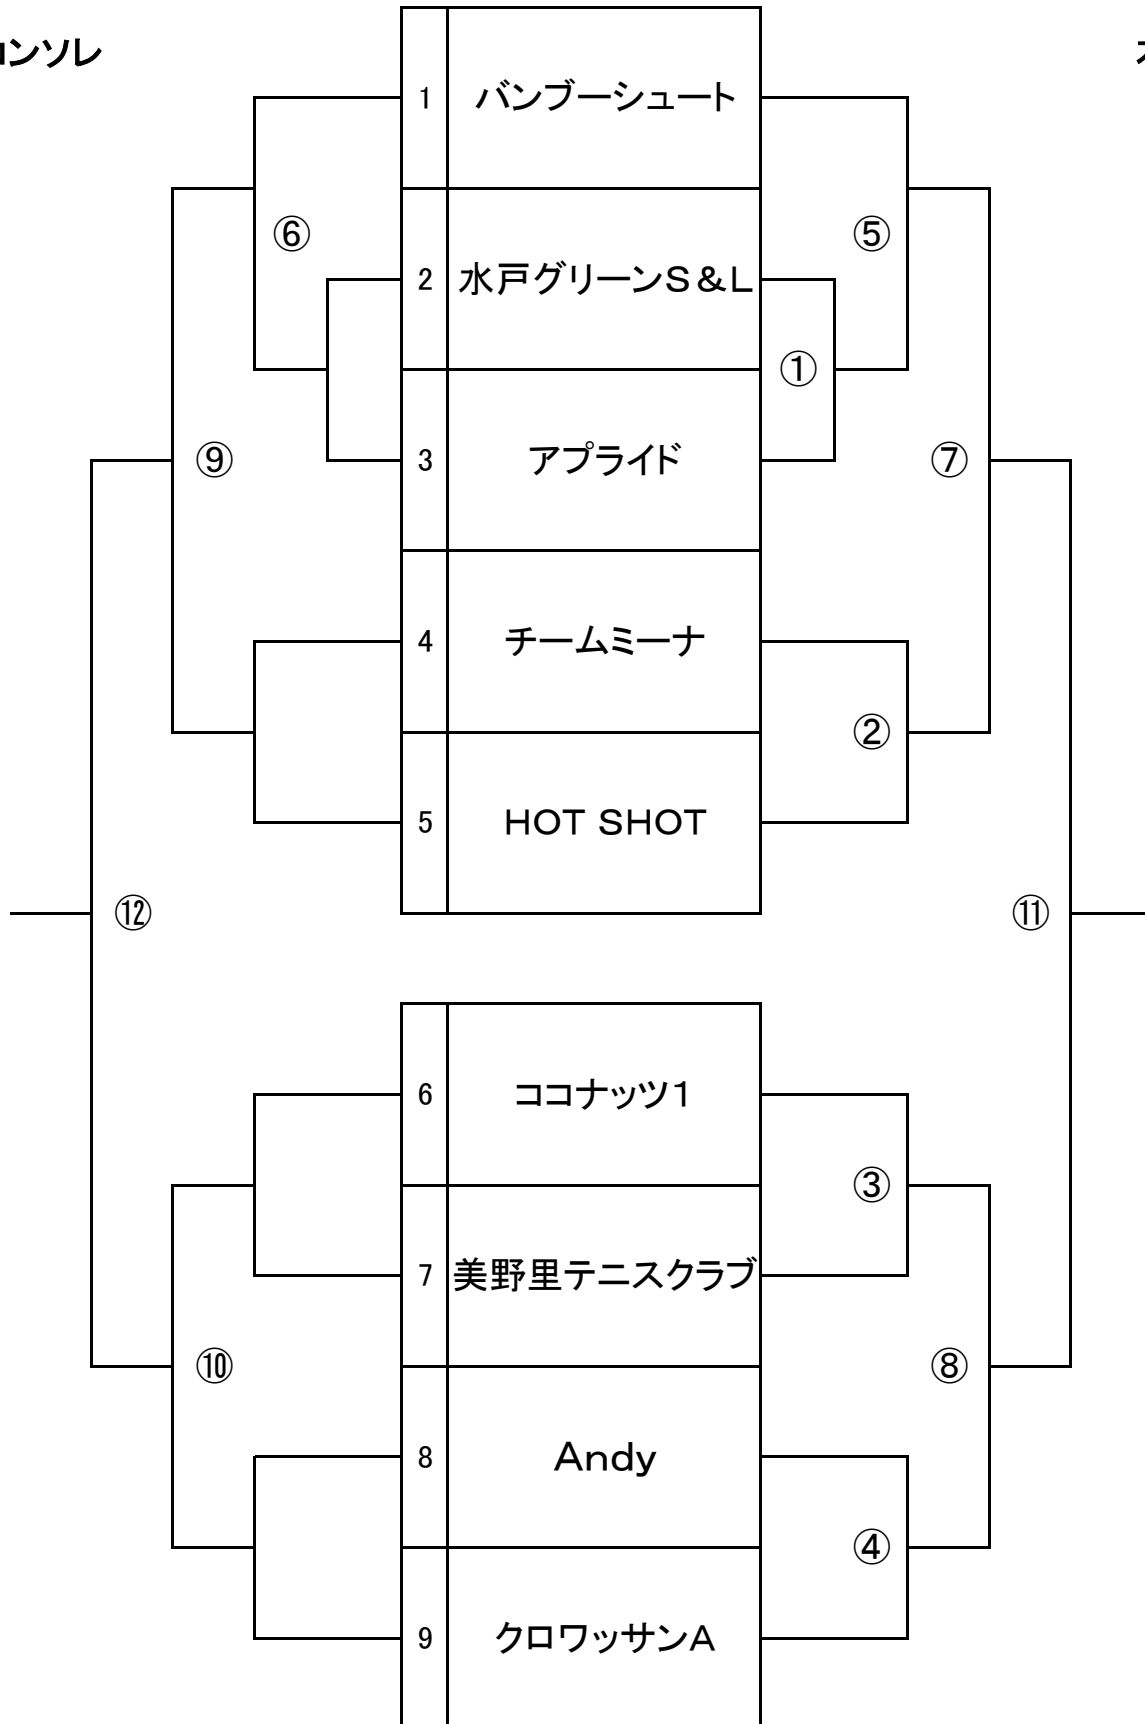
ンソレ

オ

| 1 | バンブーシュート |
|---|---|
| 2 | 水戸グリーンS＆L |
| 3 | アプライド |
| 4 | チームミーナ |
| 5 | HOT SHOT |

⑥ ⑤ ① ⑨ ⑦ ② ⑫ ⑪

| 6 | ココナッツ1 |
|---|---|
| 7 | 美野里テニスクラブ |
| 8 | Andy |
| 9 | クロワッサンA |

③ ⑩ ⑧ ④